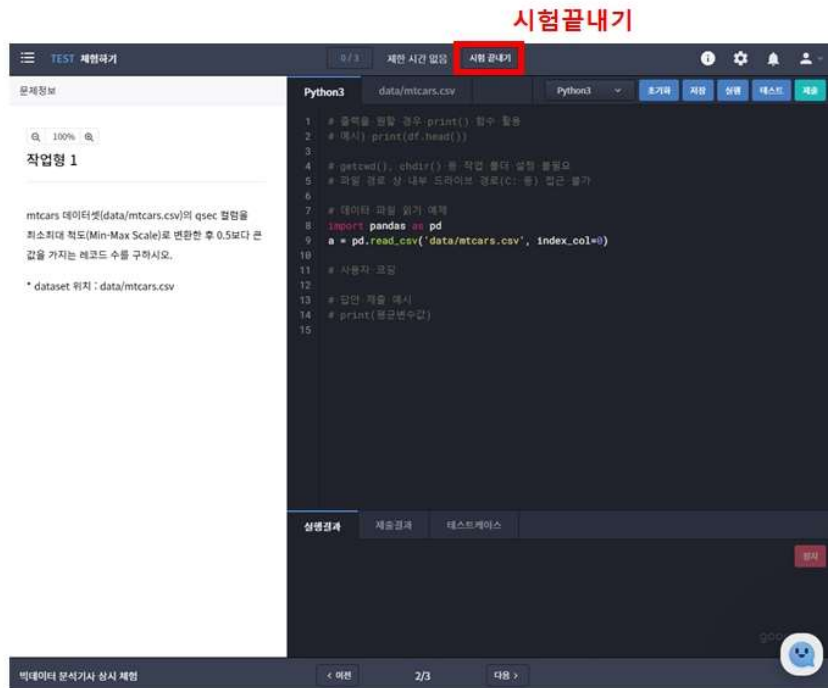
시험끝내기

TEST 체험하기 0/3 제한 시간 없음 시험 끝내기

문제정보

100%

작업형 1

mtcars 데이터셋(data/mtcars.csv)의 qsec 컬럼을 최소최대 척도(Min-Max Scale)로 변환한 후 0.5보다 큰 값을 가지는 레코드 수를 구하시오.

* dataset 위치 : data/mtcars.csv

Python3 data/mtcars.csv Python3 초기화 저장 실행 테스트 제출

1 # 출력을 원할 경우 print() 함수 활용
2 # 예시) print(df.head())
3
4 # getcwd(), chdir() 등 작업 폴더 설정 불필요
5 # 파일 경로 상 내부 드라이브 경로(C: 등) 접근 불가
6
7 # 데이터 파일 읽기 예제
8 import pandas as pd
9 a = pd.read_csv('data/mtcars.csv', index_col=0)
10
11 # 사용자 코딩
12
13 # 답안 제출 예시
14 # print(평균변수값)
15

실행결과 제출결과 테스트케이스

복사

빅데이터 분석기사 상시 체험 < 이전 2/3 다음 >